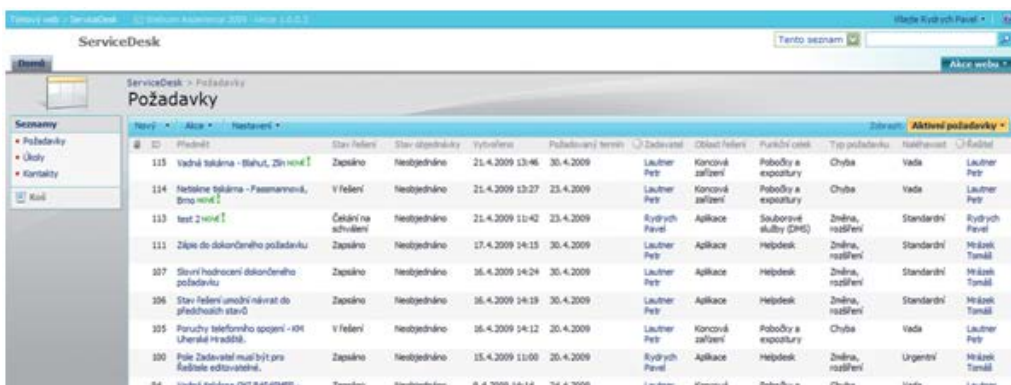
Týmový web > ServiceDesk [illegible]

Vítejte Rydrych Pavel • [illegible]

ServiceDesk

Tento seznam

Domů

Akce webu •

ServiceDesk > Požadavky

Požadavky

Seznamy

• Požadavky
• Úkoly
• Kontakty

Koš

Nový • Akce • Nastavení •

Zobrazit: Aktivní požadavky •

| ID | Předmět | Stav řešení | Stav objednávky | Vytvořeno | Požadovaný termín | Zadavatel | Oblast řešení | Funkční celek | Typ požadavku | Naléhavost | Řešitel |
|---|---|---|---|---|---|---|---|---|---|---|---|
| 115 | Vadná tiskárna - Blahut, Zlín NOVÉ | Zapsáno | Neobjednáno | 21.4.2009 13:46 | 30.4.2009 | Lautner Petr | Koncová zařízení | Pobočky a expozitury | Chyba | Vada | Lautner Petr |
| 114 | Netiskne tiskárna - Pasemannová, Brno NOVÉ | V řešení | Neobjednáno | 21.4.2009 13:27 | 23.4.2009 | Lautner Petr | Koncová zařízení | Pobočky a expozitury | Chyba | Vada | Lautner Petr |
| 113 | test 2 NOVÉ | Čekání na schválení | Neobjednáno | 21.4.2009 11:42 | 23.4.2009 | Rydrych Pavel | Aplikace | Souborové služby (DMS) | Změna, rozšíření | Standardní | Rydrych Pavel |
| 111 | Zápis do dokončeného požadavku | Zapsáno | Neobjednáno | 17.4.2009 14:15 | 30.4.2009 | Lautner Petr | Aplikace | Helpdesk | Změna, rozšíření | Standardní | Mrázek Tomáš |
| 107 | Slovní hodnocení dokončeného požadavku | Zapsáno | Neobjednáno | 16.4.2009 14:24 | 30.4.2009 | Lautner Petr | Aplikace | Helpdesk | Změna, rozšíření | Standardní | Mrázek Tomáš |
| 106 | Stav řešení umožní návrat do předchozích stavů | Zapsáno | Neobjednáno | 16.4.2009 14:19 | 30.4.2009 | Lautner Petr | Aplikace | Helpdesk | Změna, rozšíření | Standardní | Mrázek Tomáš |
| 105 | Poruchy telefonního spojení - KM Uherské Hradiště. | V řešení | Neobjednáno | 16.4.2009 14:12 | 20.4.2009 | Lautner Petr | Koncová zařízení | Pobočky a expozitury | Chyba | Vada | Lautner Petr |
| 100 | Pole Zadavatel musí být pro Řešitele editovatelné. | Zapsáno | Neobjednáno | 15.4.2009 11:00 | 20.4.2009 | Rydrych Pavel | Aplikace | Helpdesk | Změna, rozšíření | Urgentní | Mrázek Tomáš |
| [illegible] | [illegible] | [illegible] | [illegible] | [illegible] | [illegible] | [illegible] | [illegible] | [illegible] | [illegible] | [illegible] | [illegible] |